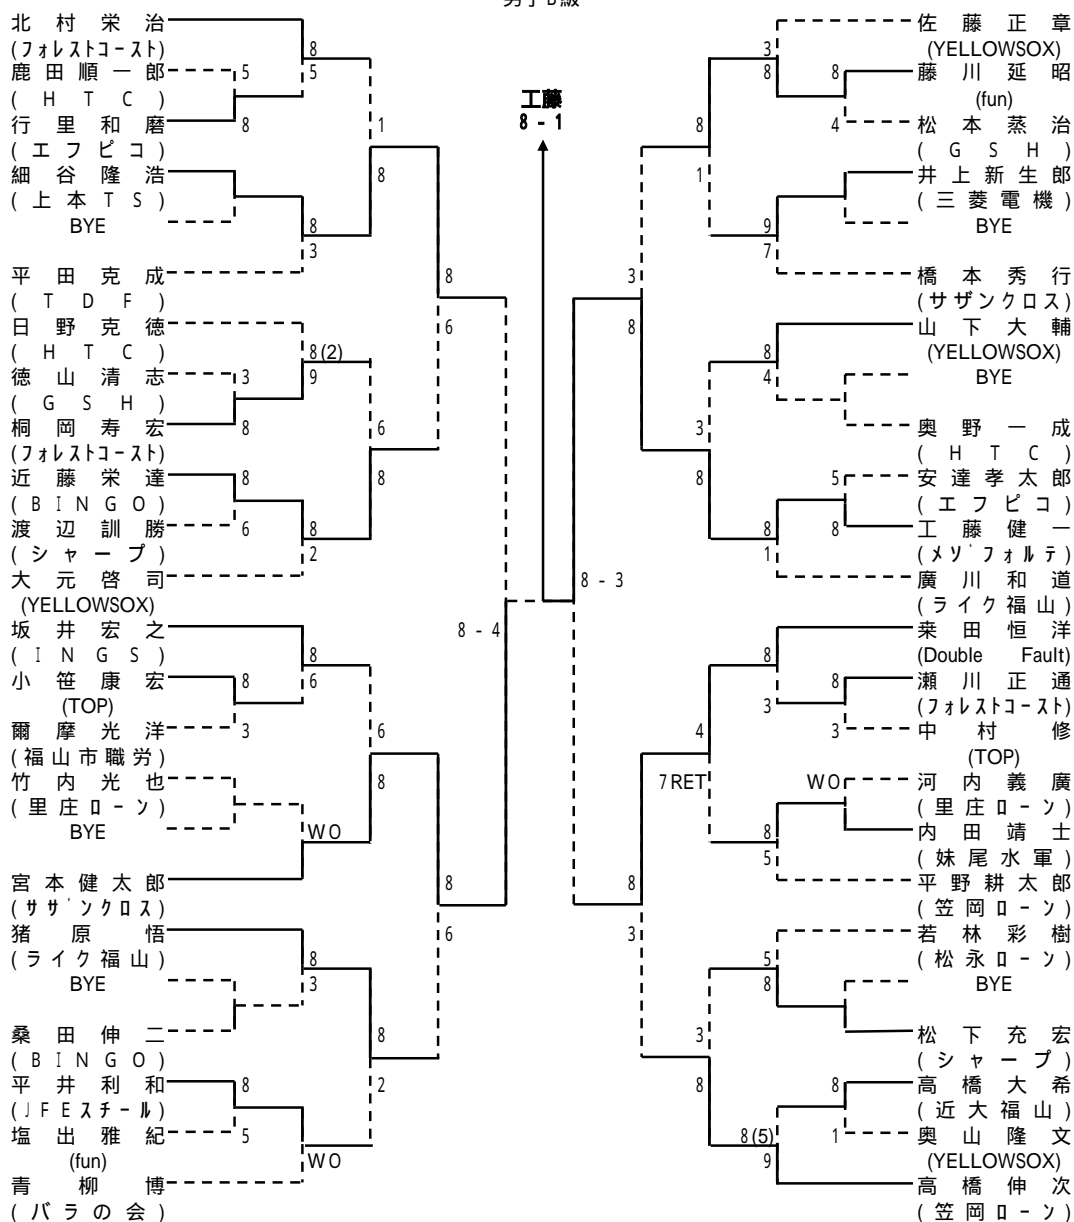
男子B級

北村栄治
(フォレストコースト)
鹿田順一郎
(HTC)
行里和磨
(エフピコ)
細谷隆浩
(上本TS)
BYE
平田克成
(TDF)
日野克徳
(HTC)
徳山清志
(GSH)
桐岡寿宏
(フォレストコースト)
近藤栄達
(BINGO)
渡辺訓勝
(シャープ)
大元啓司
(YELLOWSOX)
坂井宏之
(INGS)
小笹康宏
(TOP)
爾摩光洋
(福山市職労)
竹内光也
(里庄ローン)
BYE
宮本健太郎
(ササンクロス)
猪原悟
(ライク福山)
BYE
桑田伸二
(BINGO)
平井利和
(JFEスチール)
塩出雅紀
(fun)
青柳博
(バラの会)

8 5 5 8 1 8 8 3 8 6 8(2) 9 3 8 6 8 8 6 8 2 8 6 8 3 6 8 WO 8 6 8 3 8 2 8 5 WO 8 - 4

工藤
8 - 1

8 - 3

佐藤正章
(YELLOWSOX)
藤川延昭
(fun)
松本蒸治
(GSH)
井上新生郎
(三菱電機)
BYE
橋本秀行
(サザンクロス)
山下大輔
(YELLOWSOX)
BYE
奥野一成
(HTC)
安達孝太郎
(エフピコ)
工藤健一
(メゾフォルテ)
廣川和道
(ライク福山)
来田恒洋
(Double Fault)
瀬川正通
(フォレストコースト)
中村修
(TOP)
河内義廣
(里庄ローン)
内田靖士
(妹尾水軍)
平野耕太郎
(笠岡ローン)
若林彩樹
(松永ローン)
BYE
松下充宏
(シャープ)
高橋大希
(近大福山)
奥山隆文
(YELLOWSOX)
高橋伸次
(笠岡ローン)

3 8 8 4 8 1 9 7 3 8 8 4 3 8 5 8 8 1 8 8 3 4 7RET WO 8 5 8 3 5 8 3 8 8 1 8(5) 9